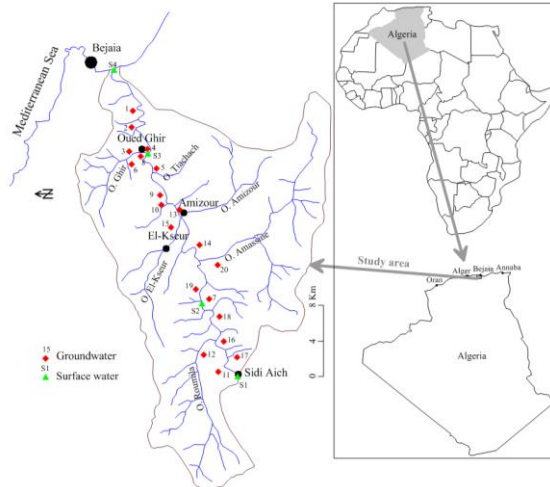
Bejaia
S4
Mediterranean Sea
N
1
2
Oued Ghir
3
4
S3
5
6
O. Ghir
O. Tischach
9
10
Amizour
13
O. Amizour
15
El-Kseur
14
O. Amassine
20
O. El-Kseur
19
7
S2
18
16
12
17
11
Sidi Aich
S1
O. Remila
15 Groundwater
S1 Surface water
0
4
8 Km
Algeria
Study area
Oran
Alger
Bejaia
Annaba
Algeria